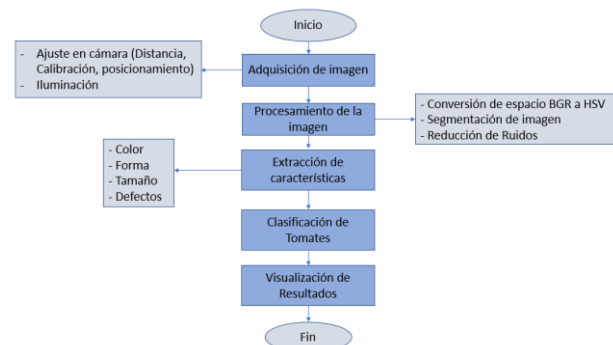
Inicio

- Ajuste en cámara (Distancia, Calibración, posicionamiento)
- Iluminación

Adquisición de imagen

Procesamiento de la imagen

- Conversión de espacio BGR a HSV
- Segmentación de imagen
- Reducción de Ruidos

- Color
- Forma
- Tamaño
- Defectos

Extracción de características

Clasificación de Tomates

Visualización de Resultados

Fin